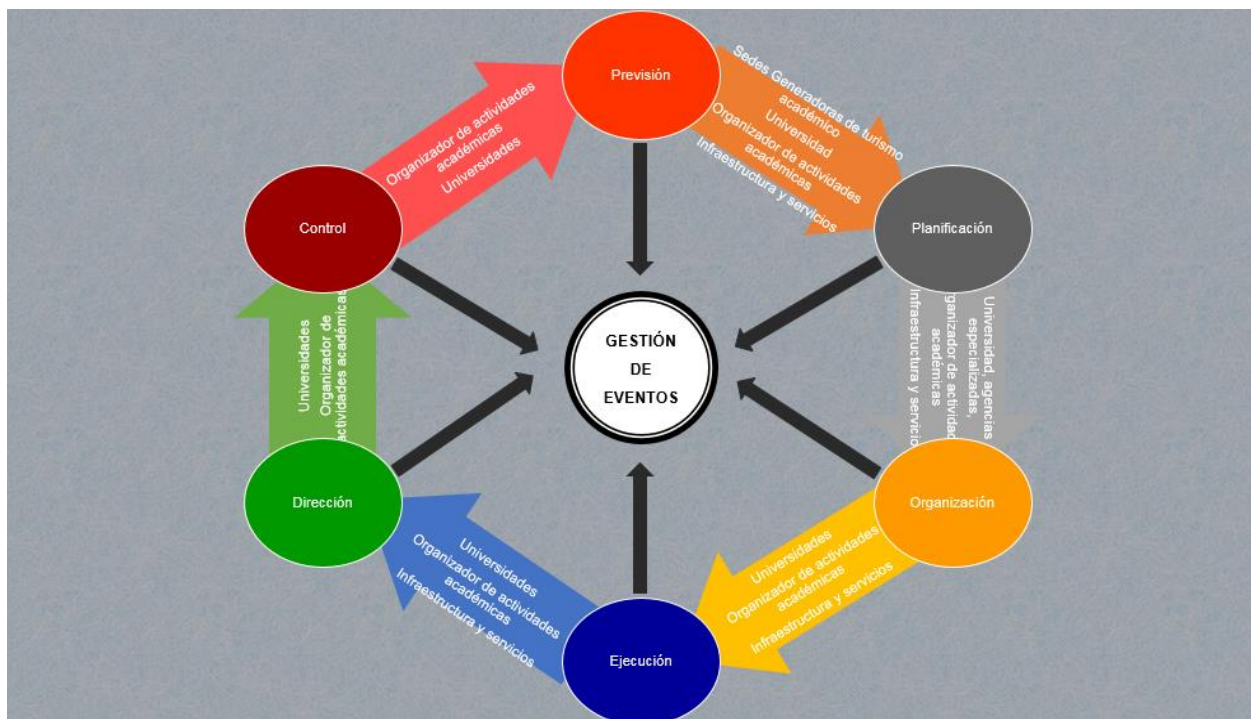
Previsión

Sedes Generadoras de turismo académico
Universidad
Organizador de actividades académicas
Infraestructura y servicios

Planificación

Universidad, agencias especializadas,
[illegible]ganizador de actividad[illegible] académicas
Infraestructura y servicio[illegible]

Organización

Universidades
Organizador de actividades académicas
Infraestructura y servicios

Ejecución

Universidades
Organizador de actividades académicas
Infraestructura y servicios

Dirección

Universidades
Organizador de actividades académica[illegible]

Control

Organizador de actividades académicas
Universidades

GESTIÓN DE EVENTOS